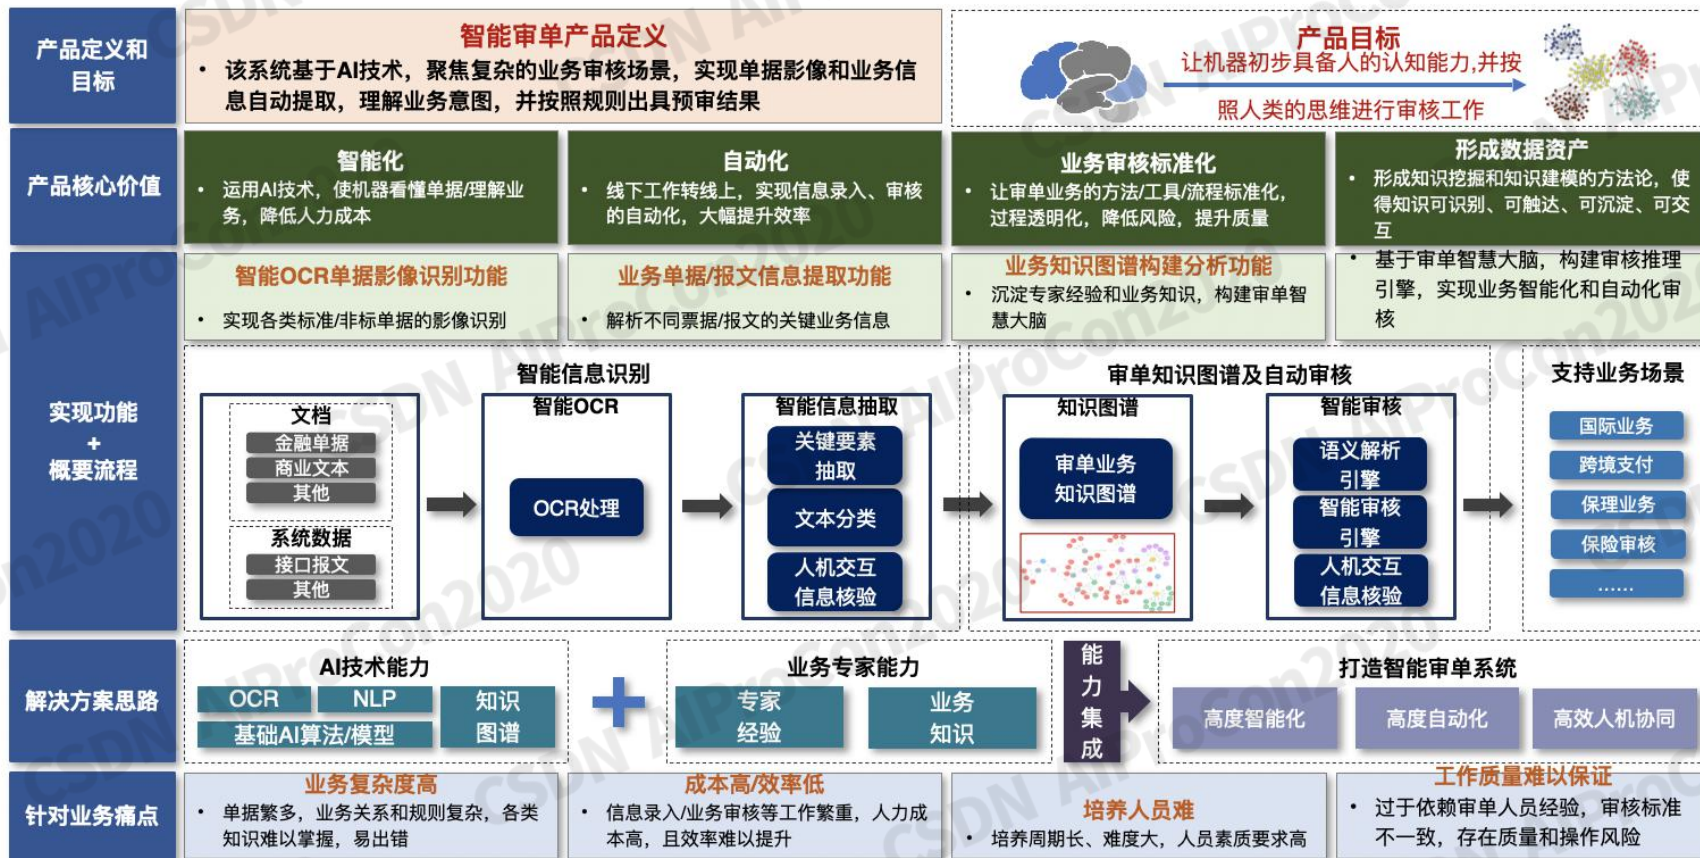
产品定义和目标

智能审单产品定义
• 该系统基于AI技术，聚焦复杂的业务审核场景，实现单据影像和业务信息自动提取，理解业务意图，并按照规则出具预审结果

产品目标
让机器初步具备人的认知能力,并按
照人类的思维进行审核工作

产品核心价值

智能化
• 运用AI技术，使机器看懂单据/理解业务，降低人力成本

自动化
• 线下工作转线上，实现信息录入、审核的自动化，大幅提升效率

业务审核标准化
• 让审单业务的方法/工具/流程标准化，过程透明化，降低风险，提升质量

形成数据资产
• 形成知识挖掘和知识建模的方法论，使得知识可识别、可触达、可沉淀、可交互

实现功能
+
概要流程

智能OCR单据影像识别功能
• 实现各类标准/非标单据的影像识别

业务单据/报文信息提取功能
• 解析不同票据/报文的关键业务信息

业务知识图谱构建分析功能
• 沉淀专家经验和业务知识，构建审单智慧大脑

• 基于审单智慧大脑，构建审核推理引擎，实现业务智能化和自动化审核

智能信息识别
文档
金融单据
商业文本
其他
系统数据
接口报文
其他
智能OCR
OCR处理
智能信息抽取
关键要素抽取
文本分类
人机交互信息核验

审单知识图谱及自动审核
知识图谱
审单业务知识图谱
智能审核
语义解析引擎
智能审核引擎
人机交互信息核验

支持业务场景
国际业务
跨境支付
保理业务
保险审核
......

解决方案思路

AI技术能力
OCR
NLP
知识图谱
基础AI算法/模型

业务专家能力
专家经验
业务知识

能力集成

打造智能审单系统
高度智能化
高度自动化
高效人机协同

针对业务痛点

业务复杂度高
• 单据繁多，业务关系和规则复杂，各类知识难以掌握，易出错

成本高/效率低
• 信息录入/业务审核等工作繁重，人力成本高，且效率难以提升

培养人员难
• 培养周期长、难度大，人员素质要求高

工作质量难以保证
• 过于依赖审单人员经验，审核标准不一致，存在质量和操作风险